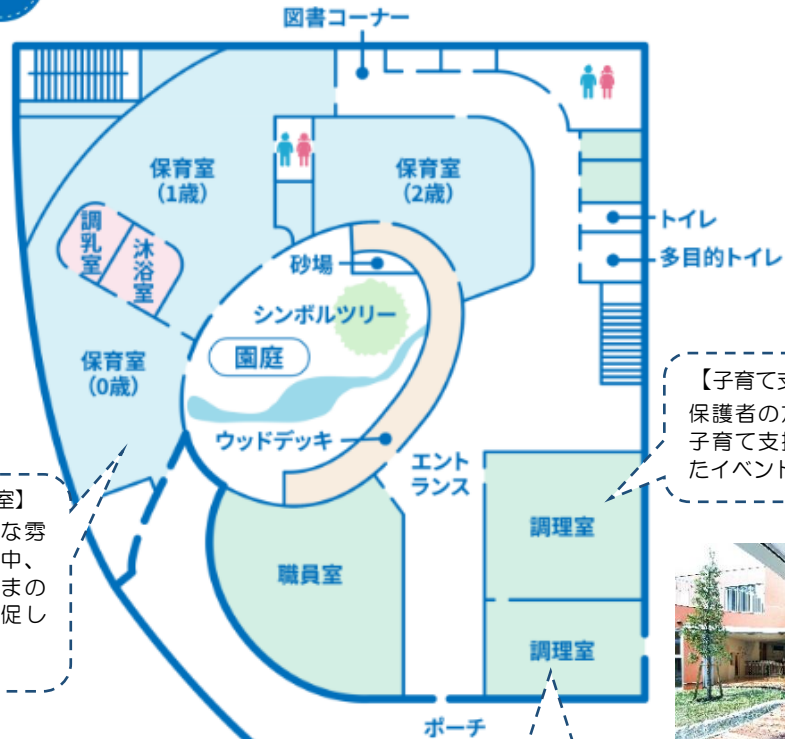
図書コーナー

保育室
(1歳)

保育室
(2歳)

トイレ

多目的トイレ

調乳室

沐浴室

砂場

シンボルツリー

園庭

保育室
(0歳)

ウッドデッキ

エントランス

【子育て支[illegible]
保護者の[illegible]
子育て支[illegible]
たイベント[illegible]

室】
な雰
中、
まの
促し

調理室

職員室

調理室

ポーチ